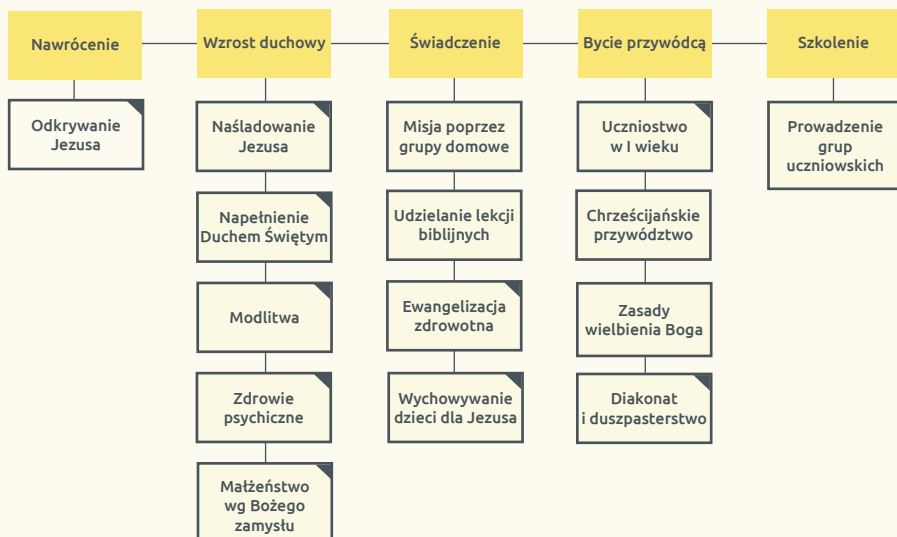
Nawrócenie

Odkrywanie Jezusa

Wzrost duchowy

Naśladowanie Jezusa

Napełnienie Duchem Świętym

Modlitwa

Zdrowie psychiczne

Małżeństwo wg Bożego zamysłu

Świadczenie

Misja poprzez grupy domowe

Udzielanie lekcji biblijnych

Ewangelizacja zdrowotna

Wychowywanie dzieci dla Jezusa

Bycie przywódcą

Uczniostwo w I wieku

Chrześcijańskie przywództwo

Zasady wielbienia Boga

Diakonat i duszpasterstwo

Szkolenie

Prowadzenie grup uczniowskich